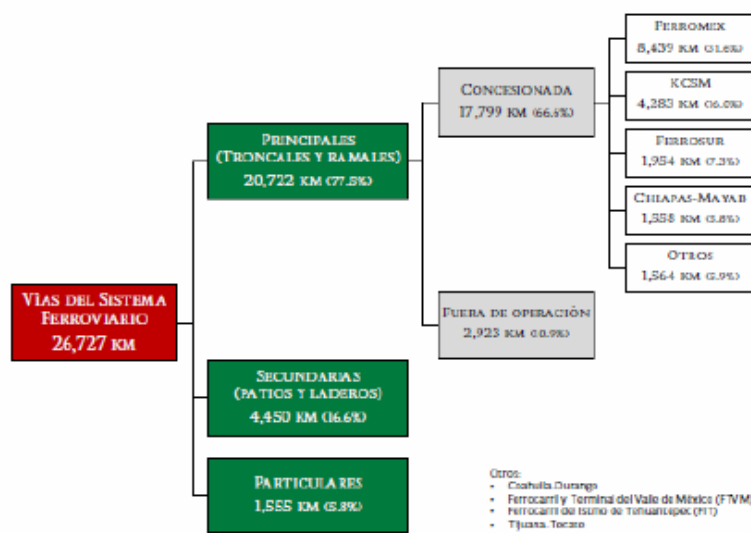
Vías del Sistema Ferroviario
26,727 km

Principales
(Troncales y ramales)
20,722 km (77.5%)

Secundarias
(patios y laderos)
4,450 km (16.6%)

Particulares
1,555 km (5.8%)

Concesionada
17,799 km (66.6%)

Fuera de operación
2,923 km (10.9%)

Ferromex
8,439 km (31.6%)

KCSM
4,283 km (16.0%)

Ferrosur
1,954 km (7.3%)

Chiapas-Mayab
1,558 km (5.8%)

Otros
1,564 km (5.9%)

Otros:
• Coahuila Durango
• Ferrocarril y Terminal del Valle de México (FTVM)
• Ferrocarril del Istmo de Tehuantepec (FIT)
• Tijuana Tecate